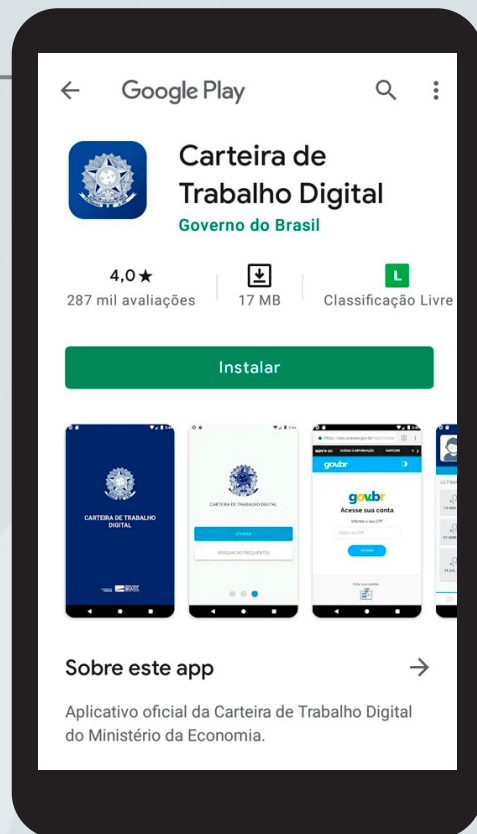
Google Play

Carteira de Trabalho Digital
Governo do Brasil

4,0★
287 mil avaliações

17 MB

L
Classificação Livre

Instalar

CARTEIRA DE TRABALHO DIGITAL

CARTEIRA DE TRABALHO DIGITAL
ENTRAR
PERGUNTAS FREQUENTES

gov.br
gov.br
Acesse sua conta

Sobre este app

Aplicativo oficial da Carteira de Trabalho Digital do Ministério da Economia.